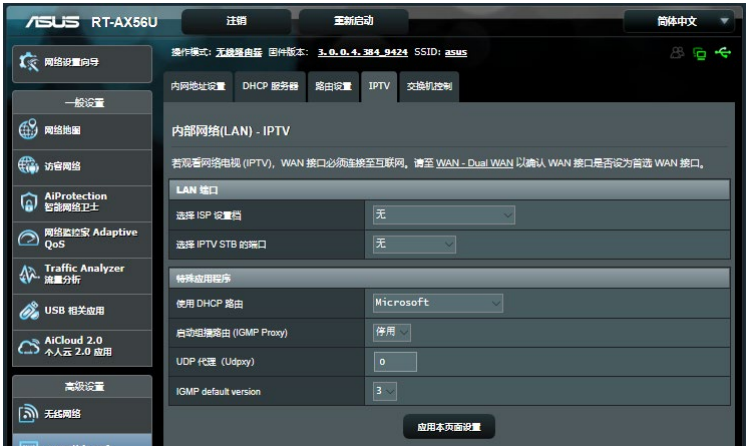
/ISUS RT-AX56U

注销

重新启动

简体中文

网络设置向导

一般设置

网络地图

访客网络

AiProtection 智能网络卫士

网络监控家 Adaptive QoS

Traffic Analyzer 流量分析

USB 相关应用

AiCloud 2.0 个人云 2.0 应用

高级设置

无线网络

操作模式: 无线路由器 固件版本: 3.0.0.4.384_9424 SSID: asus

内部网络设置 | DHCP 服务器 | 路由设置 | IPTV | 交换机控制

内部网络(LAN) - IPTV

若观看网络电视 (IPTV)，WAN 接口必须连接至互联网。请至 WAN - Dual WAN 以确认 WAN 接口是否设为首选 WAN 接口。

LAN 端口

| 选择 ISP 设置档 | 无 |
|---|---|
| 选择 IPTV STB 的端口 | 无 |

特殊应用程序

| 使用 DHCP 路由 | Microsoft |
|---|---|
| 启动组播路由 (IGMP Proxy) | 停用 |
| UDP 代理 (Udpxy) | 0 |
| IGMP default version | 3 |

应用本页面设置